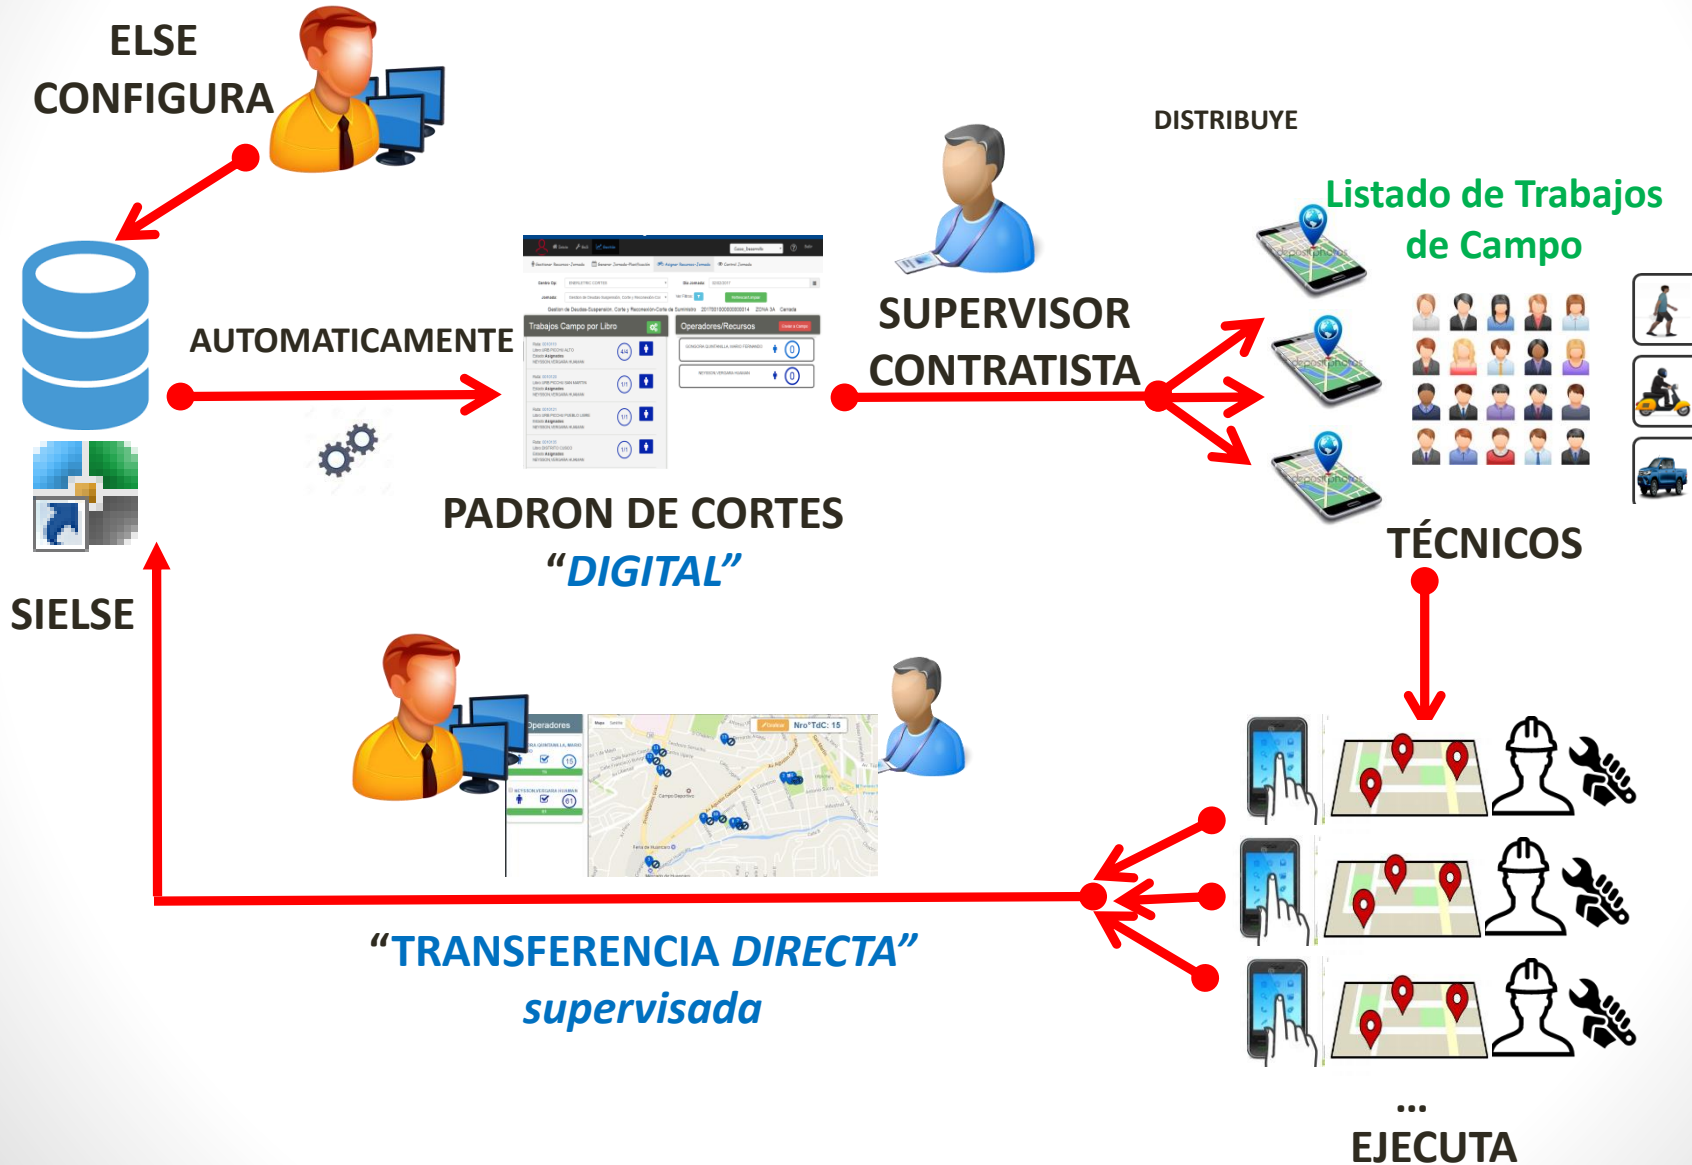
ELSE
CONFIGURA

DISTRIBUYE

Listado de Trabajos de Campo

AUTOMATICAMENTE

SUPERVISOR
CONTRATISTA

Trabajos Campo por Libro

Operadores/Recursos

PADRON DE CORTES
"DIGITAL"

TÉCNICOS

SIELSE

Operadores

Nro°TdC: 15

"TRANSFERENCIA DIRECTA"
supervisada

...
EJECUTA